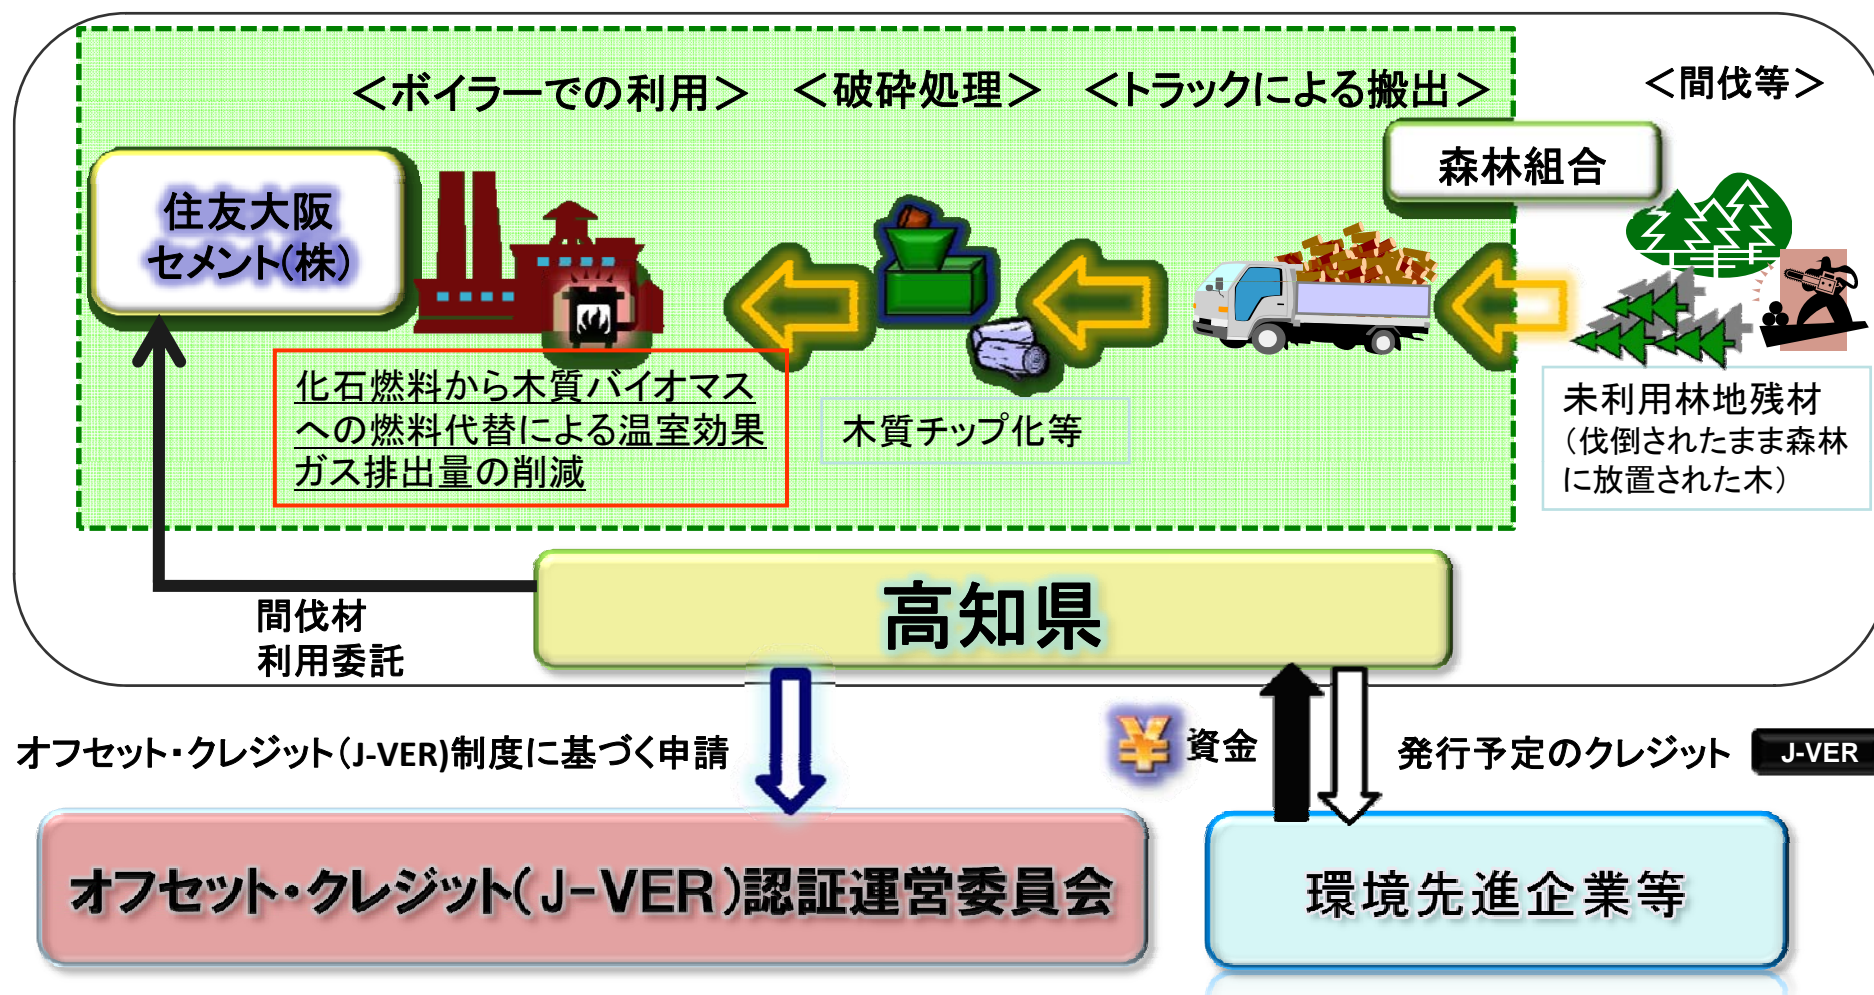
＜ボイラーでの利用＞　＜破砕処理＞　＜トラックによる搬出＞

＜間伐等＞

森林組合

住友大阪セメント(株)

化石燃料から木質バイオマスへの燃料代替による温室効果ガス排出量の削減

木質チップ化等

未利用林地残材（伐倒されたまま森林に放置された木）

間伐材
利用委託

高知県

オフセット・クレジット(J-VER)制度に基づく申請

資金

発行予定のクレジット

J-VER

オフセット・クレジット(J-VER)認証運営委員会

環境先進企業等